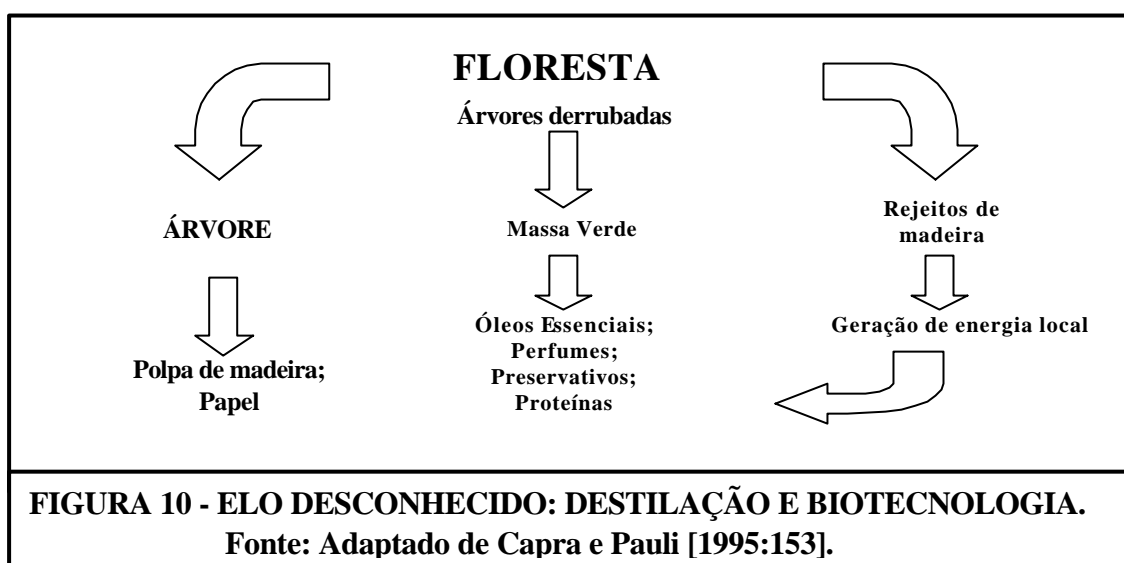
FLORESTA

Árvores derrubadas

ÁRVORE

Massa Verde

Rejeitos de madeira

Polpa de madeira; Papel

Óleos Essenciais; Perfumes; Preservativos; Proteínas

Geração de energia local

FIGURA 10 - ELO DESCONHECIDO: DESTILAÇÃO E BIOTECNOLOGIA.
Fonte: Adaptado de Capra e Pauli [1995:153].